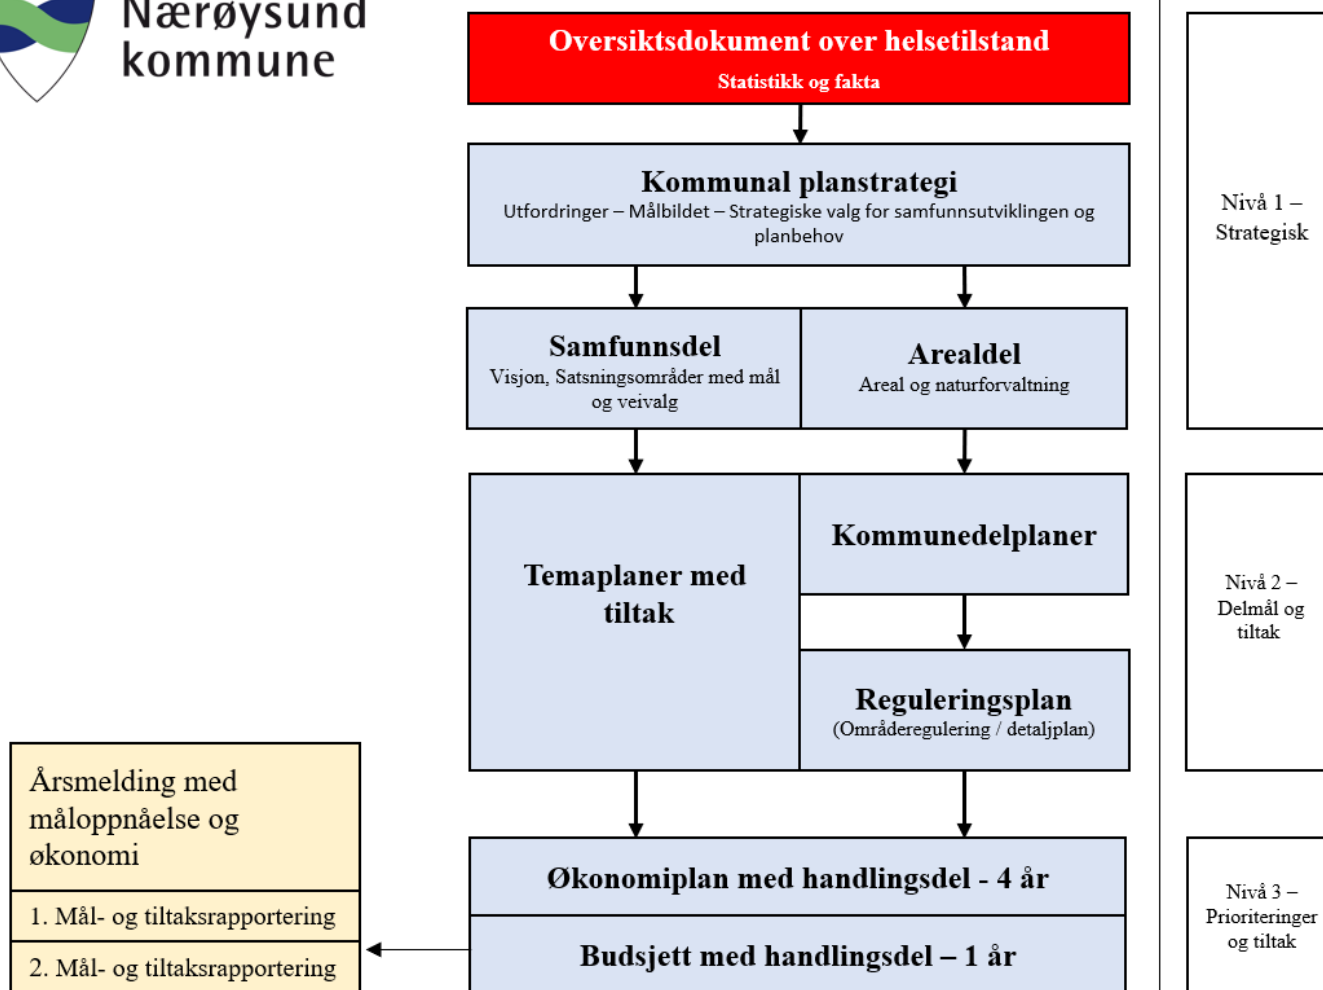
Nærøysund kommune

Oversiktsdokument over helsetilstand
Statistikk og fakta

Kommunal planstrategi
Utfordringer – Målbildet – Strategiske valg for samfunnsutviklingen og planbehov

Samfunnsdel
Visjon, Satsningsområder med mål og veivalg

Arealdel
Areal og naturforvaltning

Temaplaner med tiltak

Kommunedelplaner

Reguleringsplan
(Områderegulering / detaljplan)

Økonomiplan med handlingsdel - 4 år

Budsjett med handlingsdel – 1 år

Nivå 1 – Strategisk

Nivå 2 – Delmål og tiltak

Nivå 3 – Prioriteringer og tiltak

Årsmelding med måloppnåelse og økonomi

1. Mål- og tiltaksrapportering

2. Mål- og tiltaksrapportering